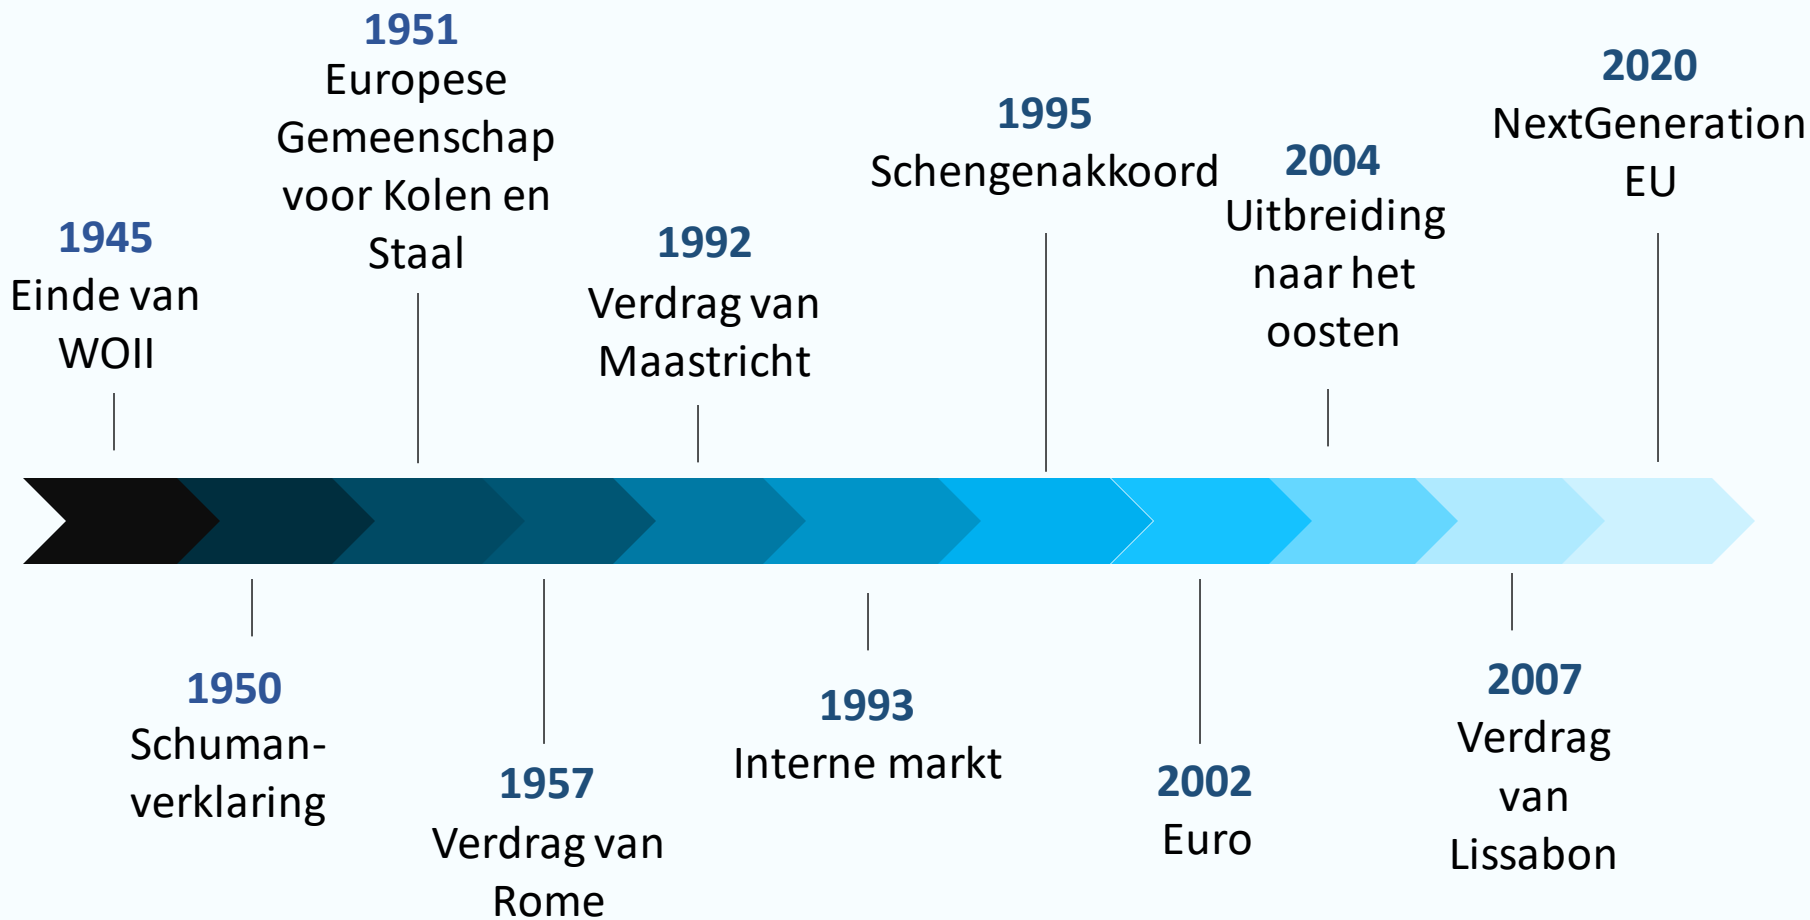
1945
Einde van WOII

1951
Europese Gemeenschap voor Kolen en Staal

1992
Verdrag van Maastricht

1995
Schengenakkoord

2004
Uitbreiding naar het oosten

2020
NextGeneration EU

1950
Schuman-verklaring

1957
Verdrag van Rome

1993
Interne markt

2002
Euro

2007
Verdrag van Lissabon